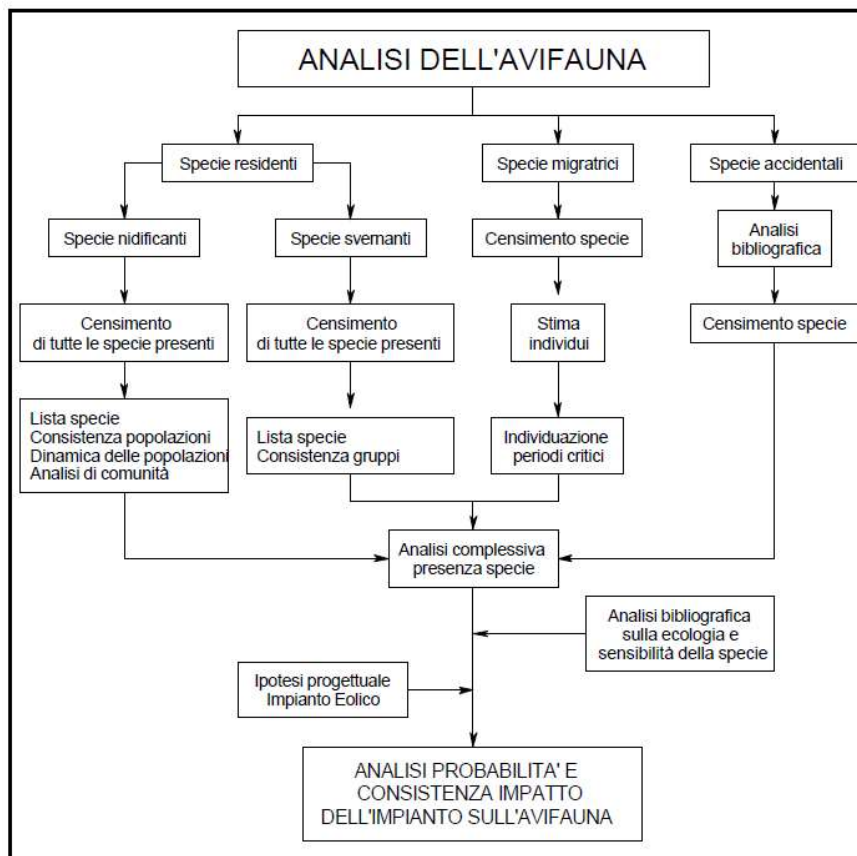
ANALISI DELL'AVIFAUNA

Specie residenti

Specie migratrici

Specie accidentali

Specie nidificanti

Specie svernanti

Censimento specie

Analisi bibliografica

Censimento di tutte le specie presenti

Censimento di tutte le specie presenti

Stima individui

Censimento specie

Lista specie
Consistenza popolazioni
Dinamica delle popolazioni
Analisi di comunità

Lista specie
Consistenza gruppi

Individuazione periodi critici

Analisi complessiva presenza specie

Analisi bibliografica sulla ecologia e sensibilità della specie

Ipotesi progettuale Impianto Eolico

ANALISI PROBABILITA' E CONSISTENZA IMPATTO DELL'IMPIANTO SULL'AVIFAUNA